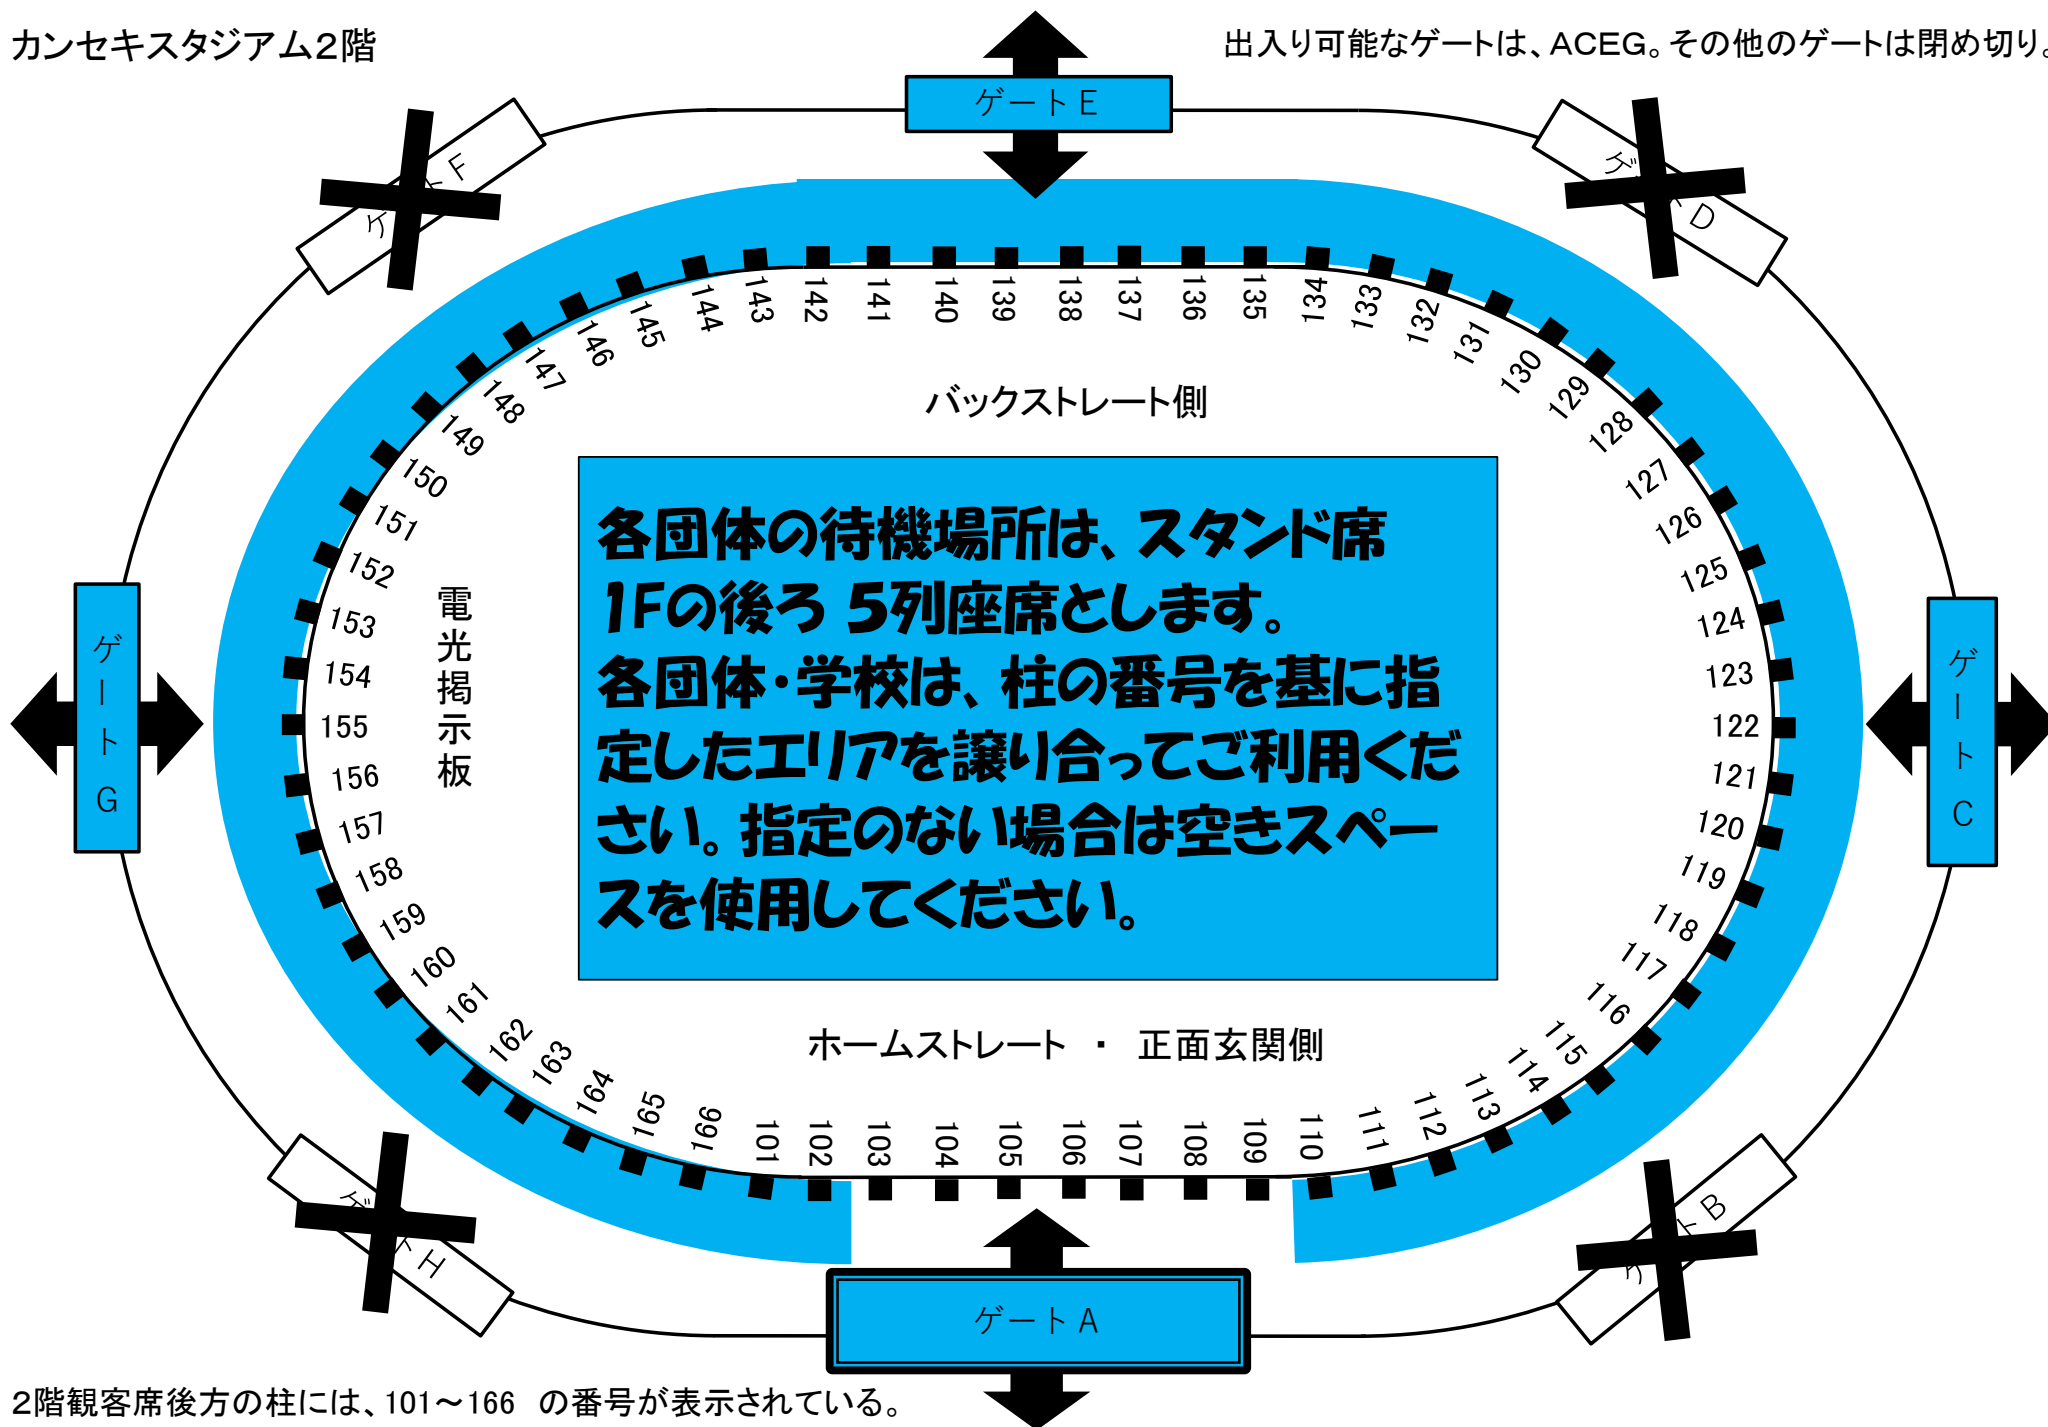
カンセキスタジアム2階

出入り可能なゲートは、ACEG。その他のゲートは閉め切り。

ゲートE

ゲートF

ゲートD

143 142 141 140 139 138 137 136 135 134 133 132 131 130 129 128 127 126 125 124 123 122 121 120 119 118 117 116 115 114 113 112 111 110 109 108 107 106 105 104 103 102 101 166 165 164 163 162 161 160 159 158 157 156 155 154 153 152 151 150 149 148 147 146 145 144

バックストレート側

各団体の待機場所は、スタンド席1Fの後ろ 5列座席とします。
各団体・学校は、柱の番号を基に指定したエリアを譲り合ってご利用ください。指定のない場合は空きスペースを使用してください。

電光掲示板

ゲートG

ゲートC

ホームストレート ・ 正面玄関側

ゲートH

ゲートB

ゲートA

2階観客席後方の柱には、101～166 の番号が表示されている。